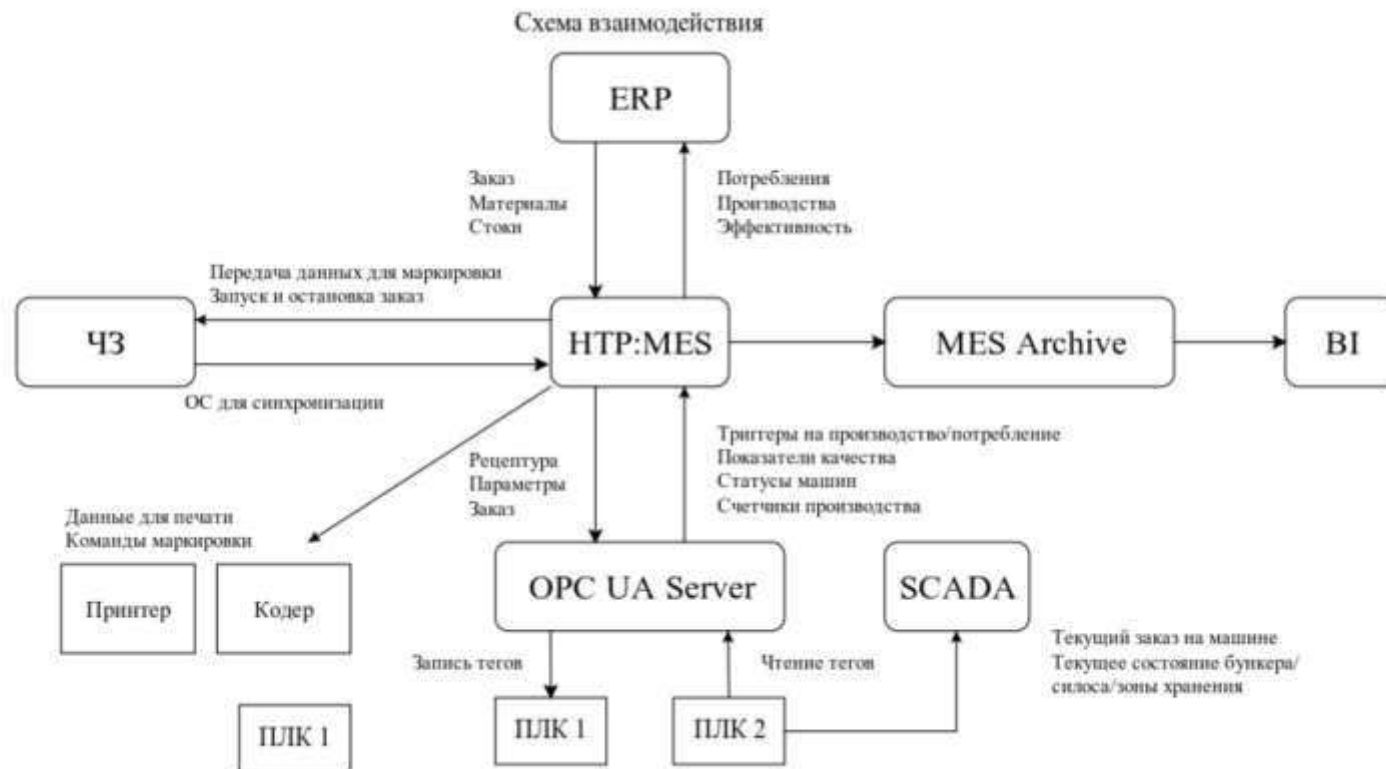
Схема взаимодействия

ERP

Заказ
Материалы
Стоки

Потребления
Производства
Эффективность

Передача данных для маркировки
Запуск и остановка заказ

ЧЗ

HTP:MES

MES Archive

BI

ОС для синхронизации

Триггеры на производство/потребление
Показатели качества
Статусы машин
Счетчики производства

Рецептура
Параметры
Заказ

Данные для печати
Команды маркировки

Принтер

Кодер

OPC UA Server

SCADA

Текущий заказ на машине
Текущее состояние бункера/силоса/зоны хранения

Запись тегов

Чтение тегов

ПЛК 1

ПЛК 1

ПЛК 2